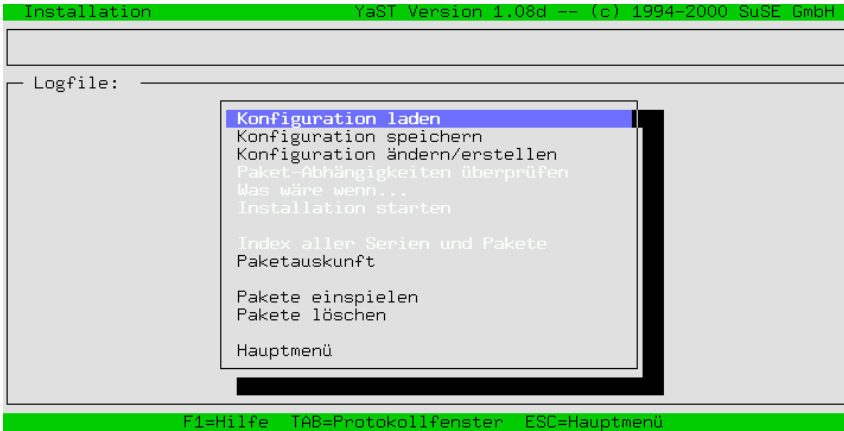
Installation YaST Version 1.08d -- (c) 1994-2000 SuSE GmbH

Logfile:

Konfiguration laden
Konfiguration speichern
Konfiguration ändern/erstellen
Paket-Abhängigkeiten überprüfen
Was wäre wenn...
Installation starten

Index aller Serien und Pakete
Paketauskunft

Pakete einspielen
Pakete löschen

Hauptmenü

F1=Hilfe TAB=Protokollfenster ESC=Hauptmenü